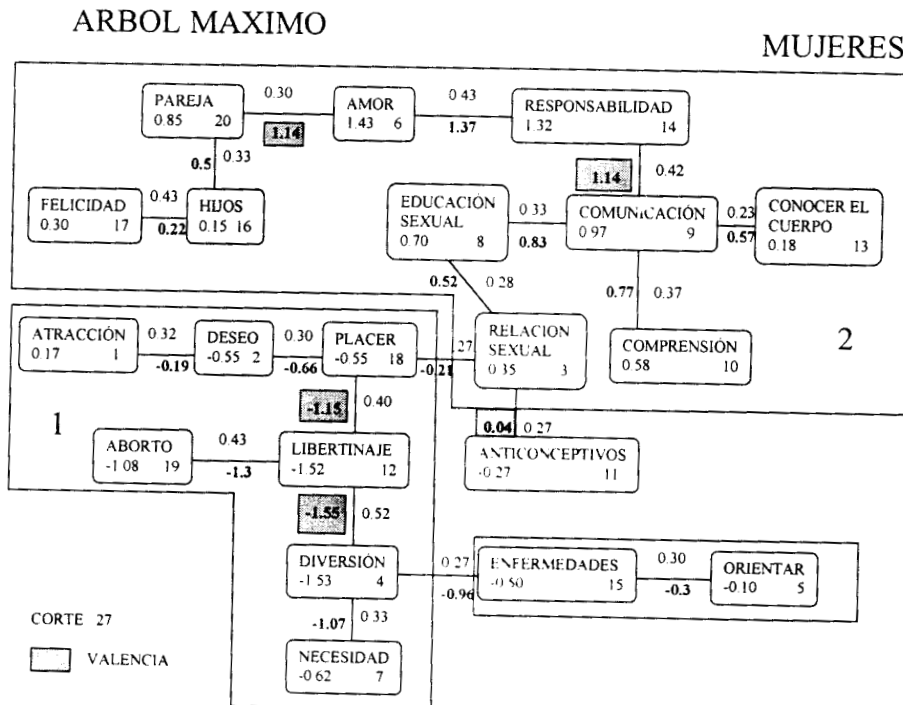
ARBOL MAXIMO

MUJERES

PAREJA
0.85 20

0.30

1.14

AMOR
1.43 6

0.43

1.37

RESPONSABILIDAD
1.32 14

0.5 0.33

1.14

0.42

FELICIDAD
0.30 17

0.43

0.22

HIJOS
0.15 16

EDUCACIÓN SEXUAL
0.70 8

0.33

0.83

COMUNICACIÓN
0.97 9

0.23

0.57

CONOCER EL CUERPO
0.18 13

0.52 0.28

0.77 0.37

ATRACCIÓN
0.17 1

0.32

-0.19

DESEO
-0.55 2

0.30

-0.66

PLACER
-0.55 18

.27

-0.21

RELACION SEXUAL
0.35 3

COMPRENSIÓN
0.58 10

2

-1.15

0.40

1

ABORTO
-1.08 19

0.43

-1.3

LIBERTINAJE
-1.52 12

0.04 0.27

ANTICONCEPTIVOS
-0.27 11

-1.55

0.52

DIVERSIÓN
-1.53 4

0.27

-0.96

ENFERMEDADES
-0.50 15

0.30

-0.3

ORIENTAR
-0.10 5

CORTE 27

VALENCIA

-1.07 0.33

NECESIDAD
-0.62 7